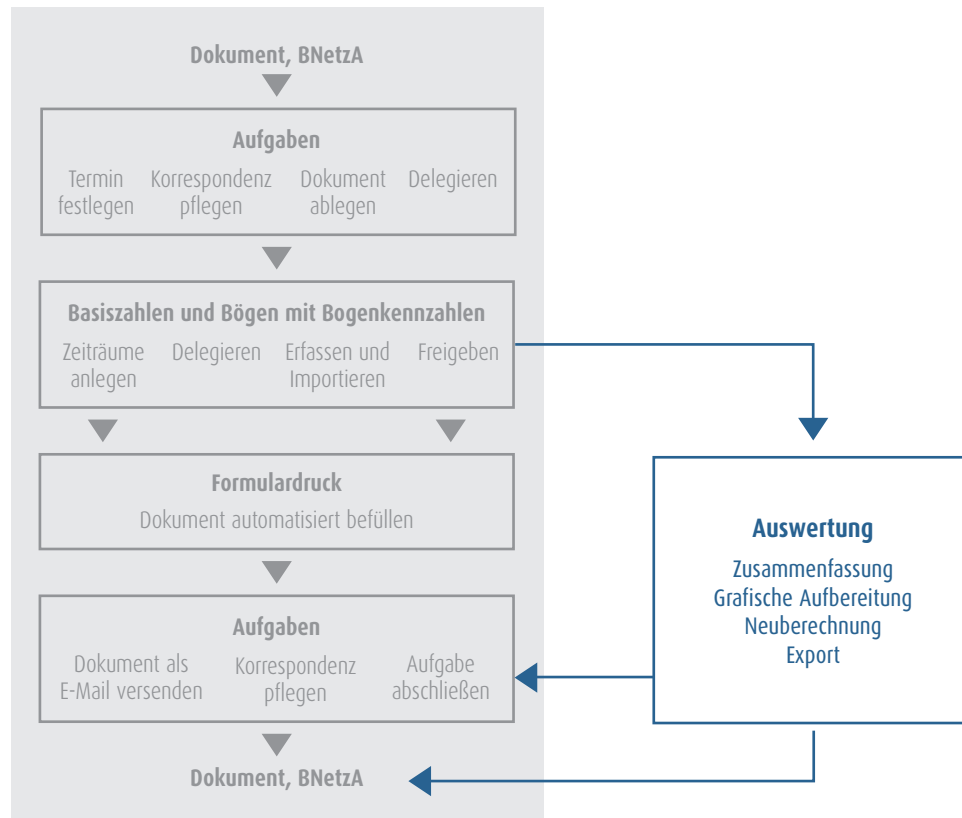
Dokument, BNetzA

Aufgaben

Termin festlegen

Korrespondenz pflegen

Dokument ablegen

Delegieren

Basiszahlen und Bögen mit Bogenkennzahlen

Zeiträume anlegen

Delegieren

Erfassen und Importieren

Freigeben

Formulardruck

Dokument automatisiert befüllen

Aufgaben

Dokument als E-Mail versenden

Korrespondenz pflegen

Aufgabe abschließen

Dokument, BNetzA

Auswertung

Zusammenfassung
Grafische Aufbereitung
Neuberechnung
Export